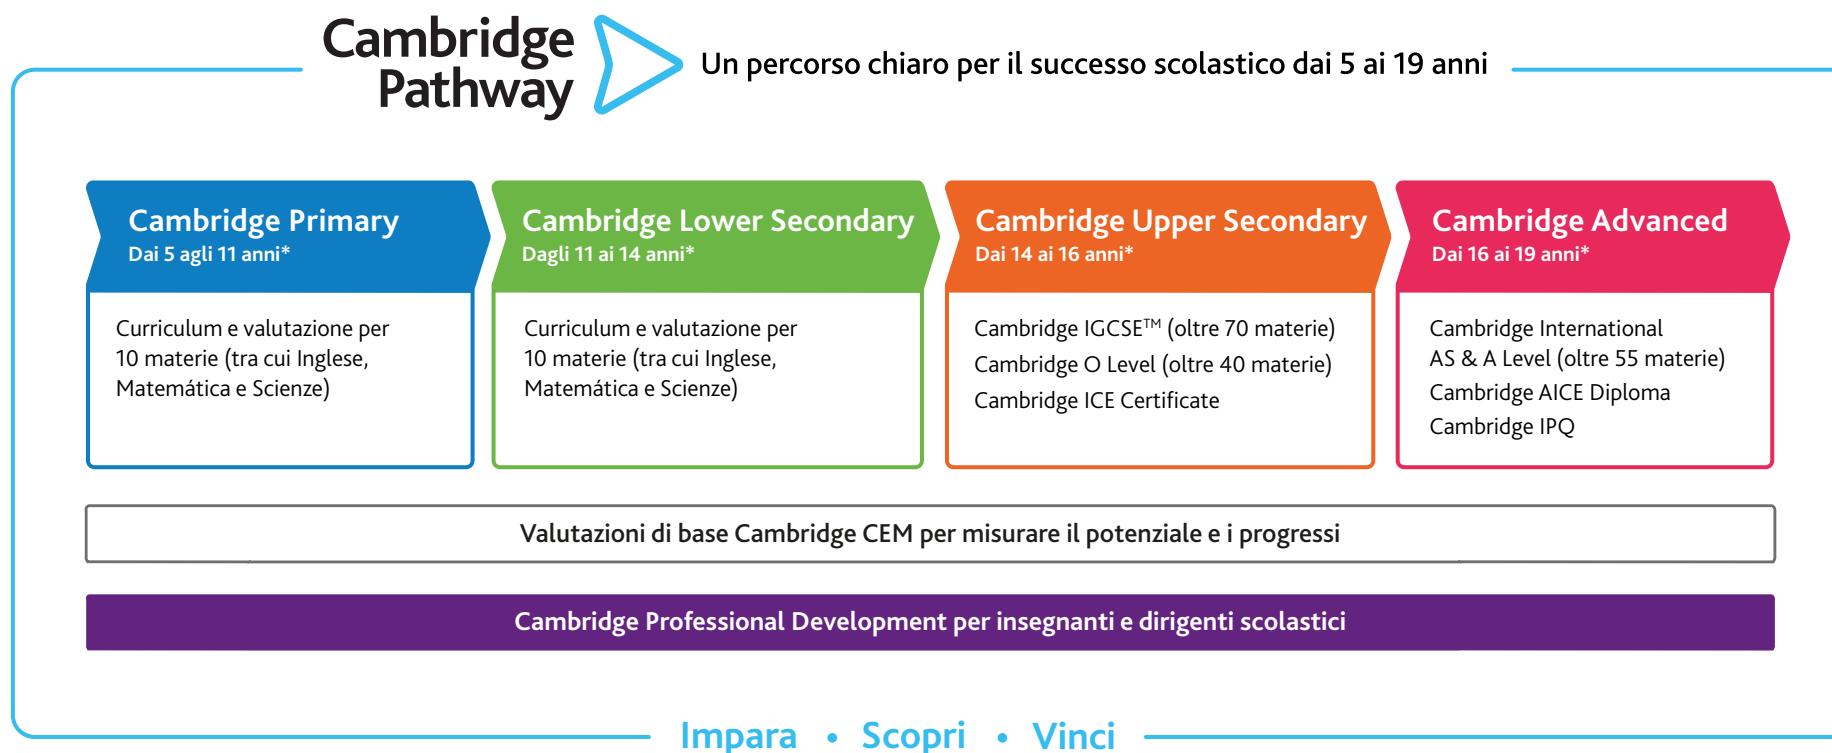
Cambridge Pathway

Un percorso chiaro per il successo scolastico dai 5 ai 19 anni

Cambridge Primary
Dai 5 agli 11 anni*

Curriculum e valutazione per 10 materie (tra cui Inglese, Matemática e Scienze)

Cambridge Lower Secondary
Dagli 11 ai 14 anni*

Curriculum e valutazione per 10 materie (tra cui Inglese, Matemática e Scienze)

Cambridge Upper Secondary
Dai 14 ai 16 anni*

Cambridge IGCSE™ (oltre 70 materie)
Cambridge O Level (oltre 40 materie)
Cambridge ICE Certificate

Cambridge Advanced
Dai 16 ai 19 anni*

Cambridge International AS & A Level (oltre 55 materie)
Cambridge AICE Diploma
Cambridge IPQ

Valutazioni di base Cambridge CEM per misurare il potenziale e i progressi

Cambridge Professional Development per insegnanti e dirigenti scolastici

Impara • Scopri • Vinci